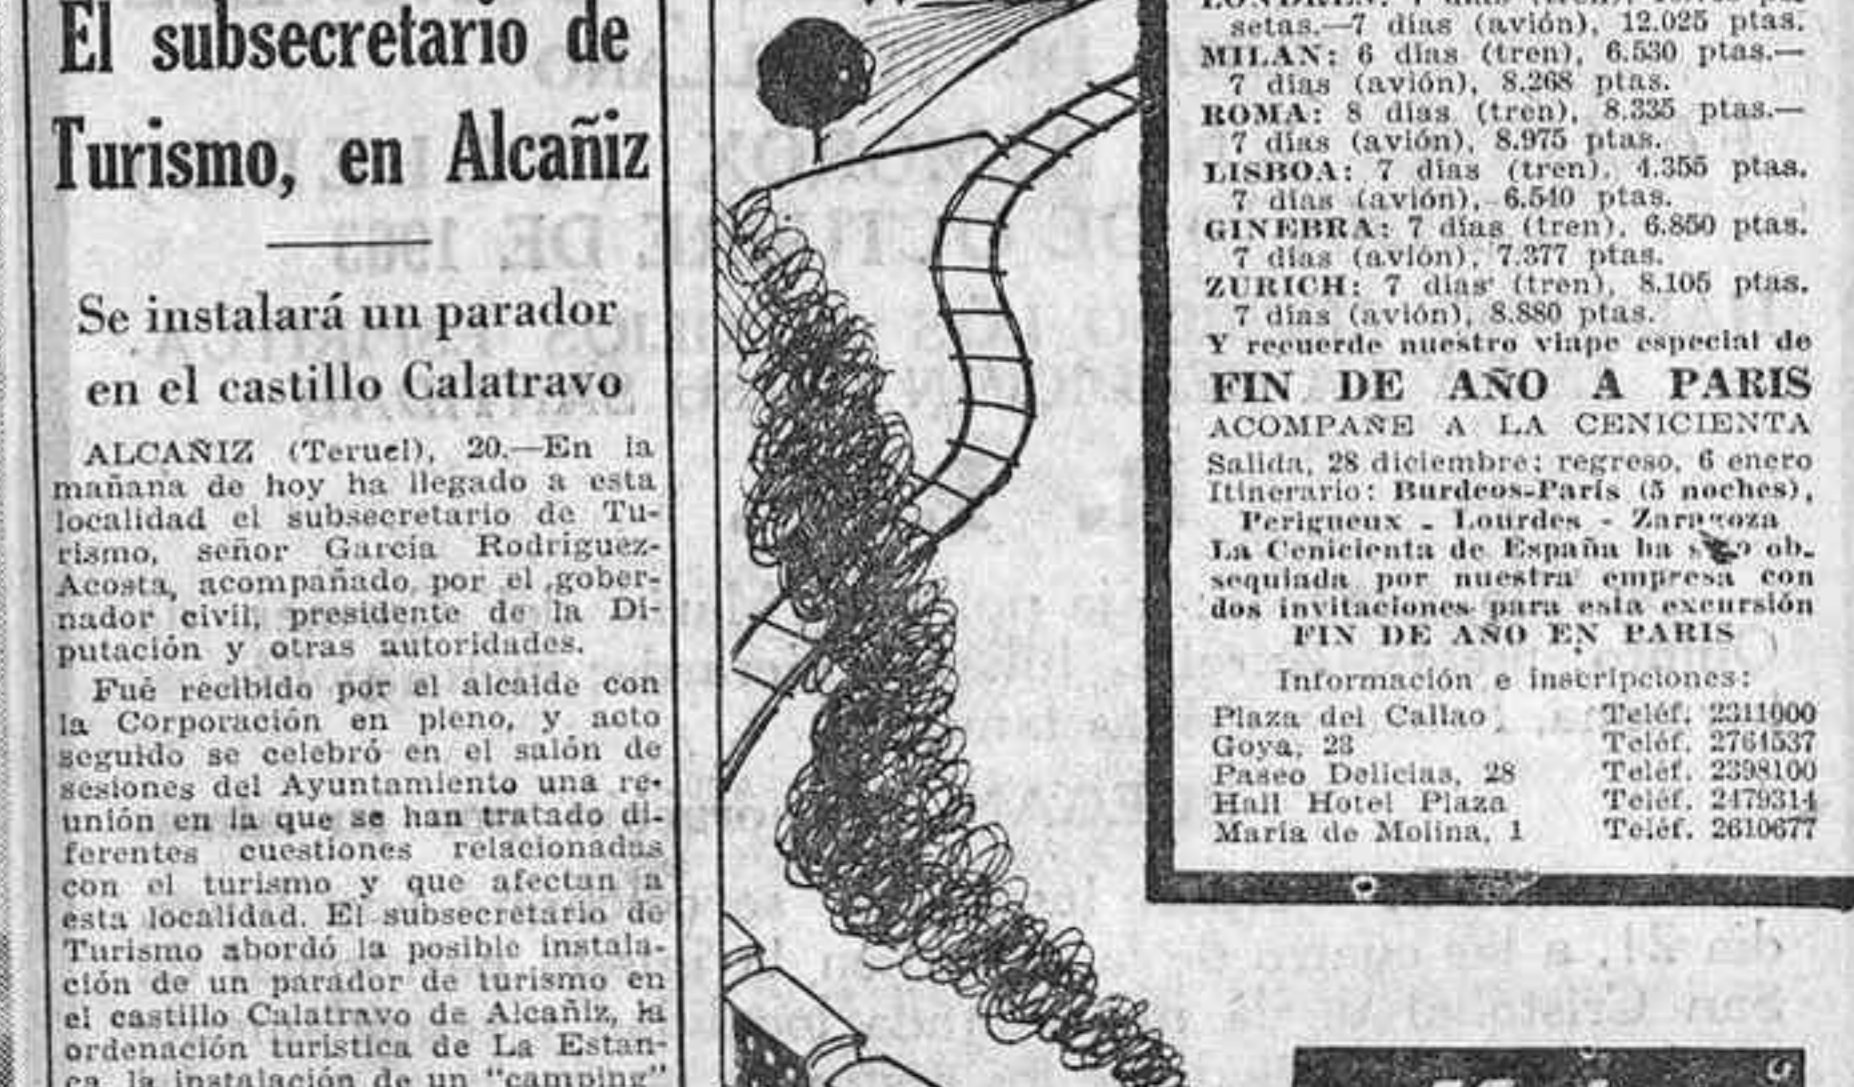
El subsecretario de Turismo, en Alcañiz

Se instalará un parador en el castillo Calatravo

ALCAÑIZ (Teruel), 20.—En la mañana de hoy ha llegado a esta localidad el subsecretario de Turismo, señor García Rodríguez-Acosta, acompañado por el gobernador civil, presidente de la Diputación y otras autoridades.

Fué recibido por el alcalde con la Corporación en pleno, y acto seguido se celebró en el salón de sesiones del Ayuntamiento una reunión en la que se han tratado diferentes cuestiones relacionadas con el turismo y que afectan a esta localidad. El subsecretario de Turismo abordó la posible instalación de un parador de turismo en el castillo Calatravo de Alcañiz, la ordenación turística de La Estanca, la instalación de un "camping"

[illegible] setas.—7 días (avión), 12.025 ptas.
MILAN: 6 días (tren), 6.530 ptas.—7 días (avión), 8.268 ptas.
ROMA: 8 días (tren), 8.335 ptas.—7 días (avión), 8.975 ptas.
LISBOA: 7 días (tren), 4.355 ptas. 7 días (avión), 6.540 ptas.
GINEBRA: 7 días (tren), 6.850 ptas. 7 días (avión), 7.377 ptas.
ZURICH: 7 días (tren), 8.105 ptas. 7 días (avión), 8.880 ptas.
Y recuerde nuestro viaje especial de
FIN DE AÑO A PARIS
ACOMPAÑE A LA CENICIENTA
Salida, 28 diciembre; regreso, 6 enero
Itinerario: Burdeos-París (5 noches), Perigueux - Lourdes - Zaragoza
La Cenicienta de España ha s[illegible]o obsequiada por nuestra empresa con dos invitaciones para esta excursión
FIN DE AÑO EN PARIS
Información e inscripciones:

| | |
|---|---|
| Plaza del Callao | Teléf. 2311000 |
| Goya, 23 | Teléf. 2761537 |
| Paseo Delicias, 28 | Teléf. 2398100 |
| Hall Hotel Plaza | Teléf. 2479314 |
| María de Molina, 1 | Teléf. 2610677 |